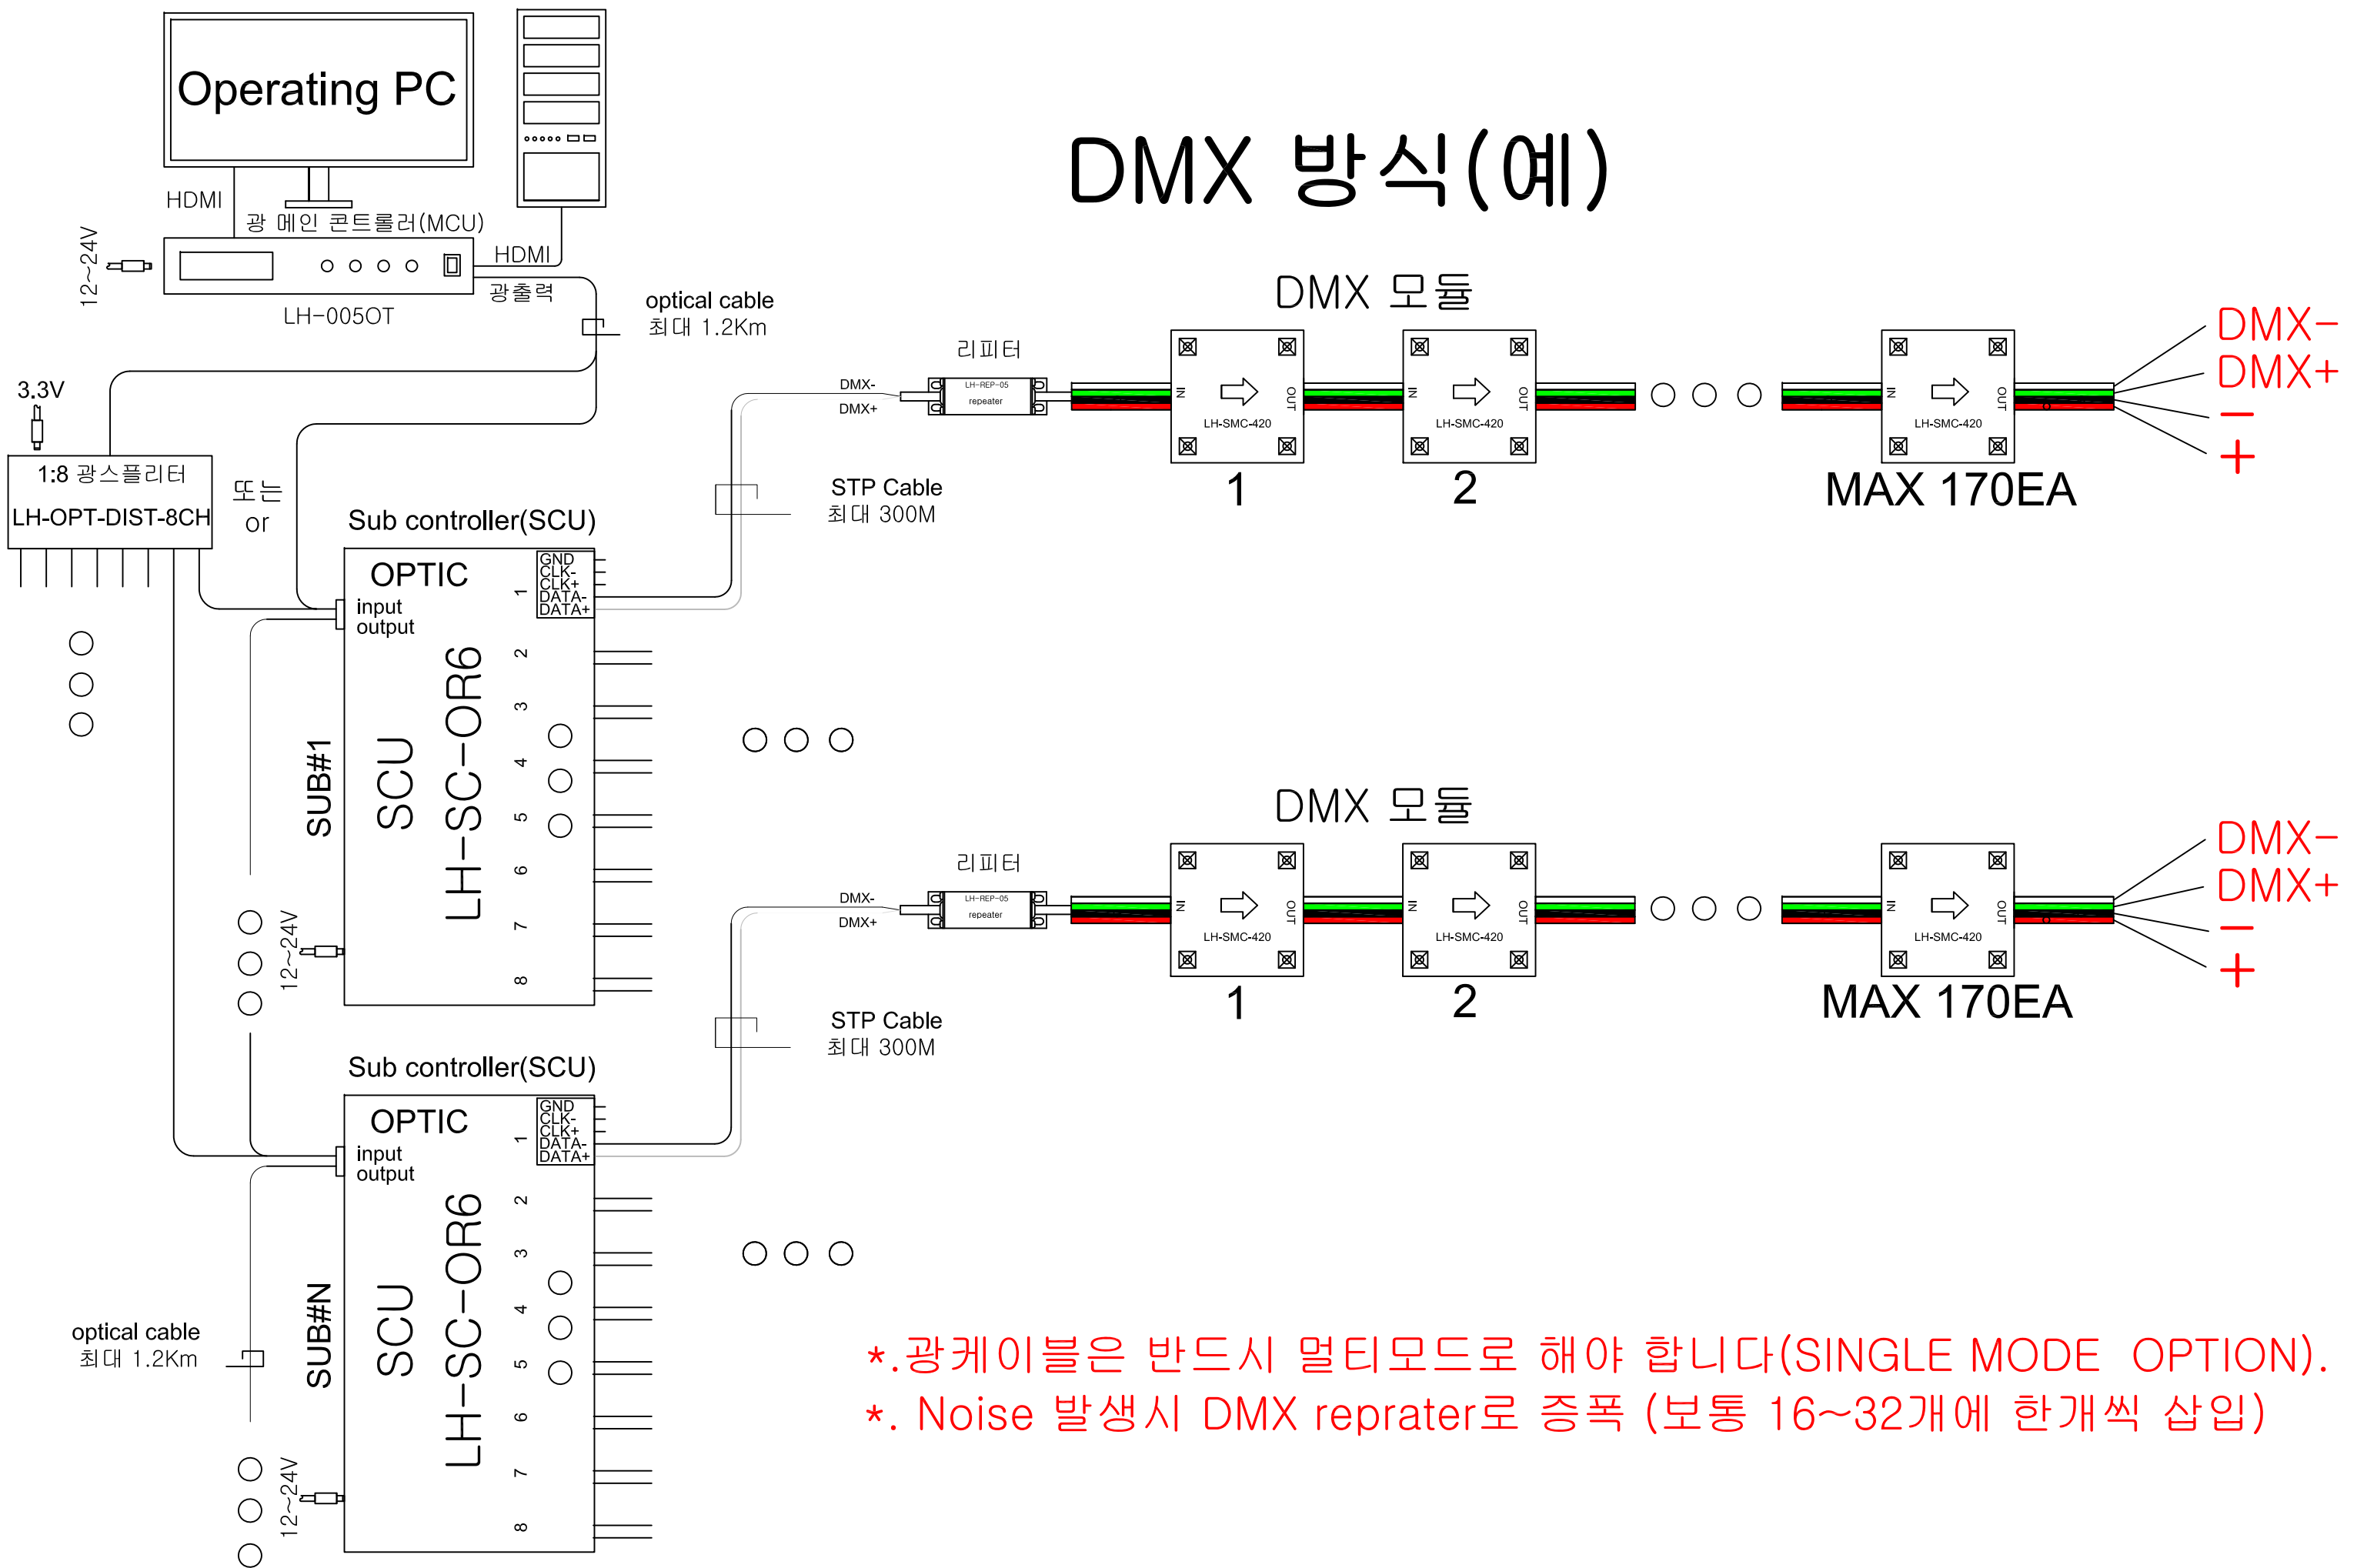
Operating PC

HDMI

광 메인 콘트롤러(MCU)

12~24V

HDMI

광출력

LH-005OT

DMX 방식(예)

optical cable
최대 1.2Km

DMX 모듈

리피터

DMX-
DMX+

LH-REP-05
repeater

IN OUT LH-SMC-420

DMX-
DMX+
−
+

1 2 MAX 170EA

3.3V

1:8 광스플리터
LH-OPT-DIST-8CH

또는
or

STP Cable
최대 300M

Sub controller(SCU)

OPTIC
input
output

GND
CLK-
CLK+
DATA-
DATA+

1 2 3 4 5 6 7 8

SUB#1

SCU

LH-SC-OR6

12~24V

DMX 모듈

리피터

DMX-
DMX+

LH-REP-05
repeater

IN OUT LH-SMC-420

DMX-
DMX+
−
+

1 2 MAX 170EA

STP Cable
최대 300M

Sub controller(SCU)

OPTIC
input
output

GND
CLK-
CLK+
DATA-
DATA+

1 2 3 4 5 6 7 8

SUB#N

SCU

LH-SC-OR6

optical cable
최대 1.2Km

12~24V

*.광케이블은 반드시 멀티모드로 해야 합니다(SINGLE MODE OPTION).
*. Noise 발생시 DMX reprater로 증폭 (보통 16~32개에 한개씩 삽입)